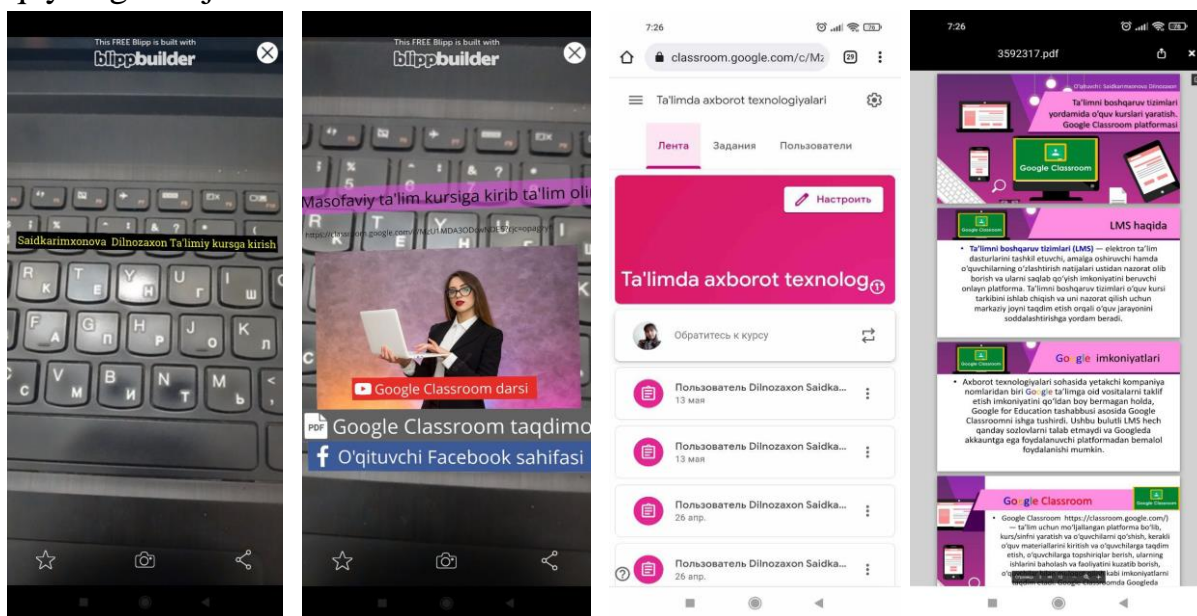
This FREE Blipp is built with
blippbuilder

Saidkarimxonova Dilnozaxon Ta'limiy kursga kirish

This FREE Blipp is built with
blippbuilder

Masofaviy ta'lim kursiga kirib ta'lim oli

https://classroom.google.com/c/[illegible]

Google Classroom darsi

PDF Google Classroom taqdimo

O'qituvchi Facebook sahifasi

7:26

classroom.google.com/c/Mz

Ta'limda axborot texnologiyalari

Лента Задания Пользователи

Настроить

Ta'limda axborot texnolog

Обратитесь к курсу

Пользователь Dilnozaxon Saidka...
13 мая

Пользователь Dilnozaxon Saidka...
13 мая

Пользователь Dilnozaxon Saidka...
26 апр.

Пользователь Dilnozaxon Saidka...
26 апр.

7:26

3592317.pdf

O'qituvchi: Saidkarimxonova Dilnozaxon

Ta'limni boshqaruv tizimlari yordamida o'quv kurslari yaratish. Google Classroom platformasi

Google Classroom

LMS haqida

• Ta'limni boshqaruv tizimlari (LMS) — elektron ta'lim dasturlarini tashkil etuvchi, amalga oshiruvchi hamda o'quvchilarning o'zlashtirish natijalari ustidan nazorat olib borish va ularni saqlab qo'yish imkoniyatini beruvchi onlayn platforma. Ta'limni boshqaruv tizimlari o'quv kursi tarkibini ishlab chiqish va uni nazorat qilish uchun markaziy joyni taqdim etish orqali o'quv jarayonini soddalashtirishga yordam beradi.

Google imkoniyatlari

• Axborot texnologiyalari sohasida yetakchi kompaniya nomlaridan biri Google ta'limga oid vositalarni taklif etish imkoniyatini qo'ldan boy bermagan holda, Google for Education tashabbusi asosida Google Classroomni ishga tushirdi. Ushbu bulutli LMS hech qanday sozlovlarni talab etmaydi va Googleda akkauntga ega foydalanuvchi platformadan bemalol foydalanishi mumkin.

Google Classroom

• Google Classroom https://classroom.google.com/) — ta'lim uchun mo'ljallangan platforma bo'lib, kurs/sinfni yaratish va o'quvchilarni qo'shish, kerakli o'quv materiallarini kiritish va o'quvchilarga taqdim etish, o'quvchilarga topshiriqlar berish, ularning ishlarini baholash va faoliyatini kuzatib borish, o'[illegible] imkoniyatlarni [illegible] Googleda